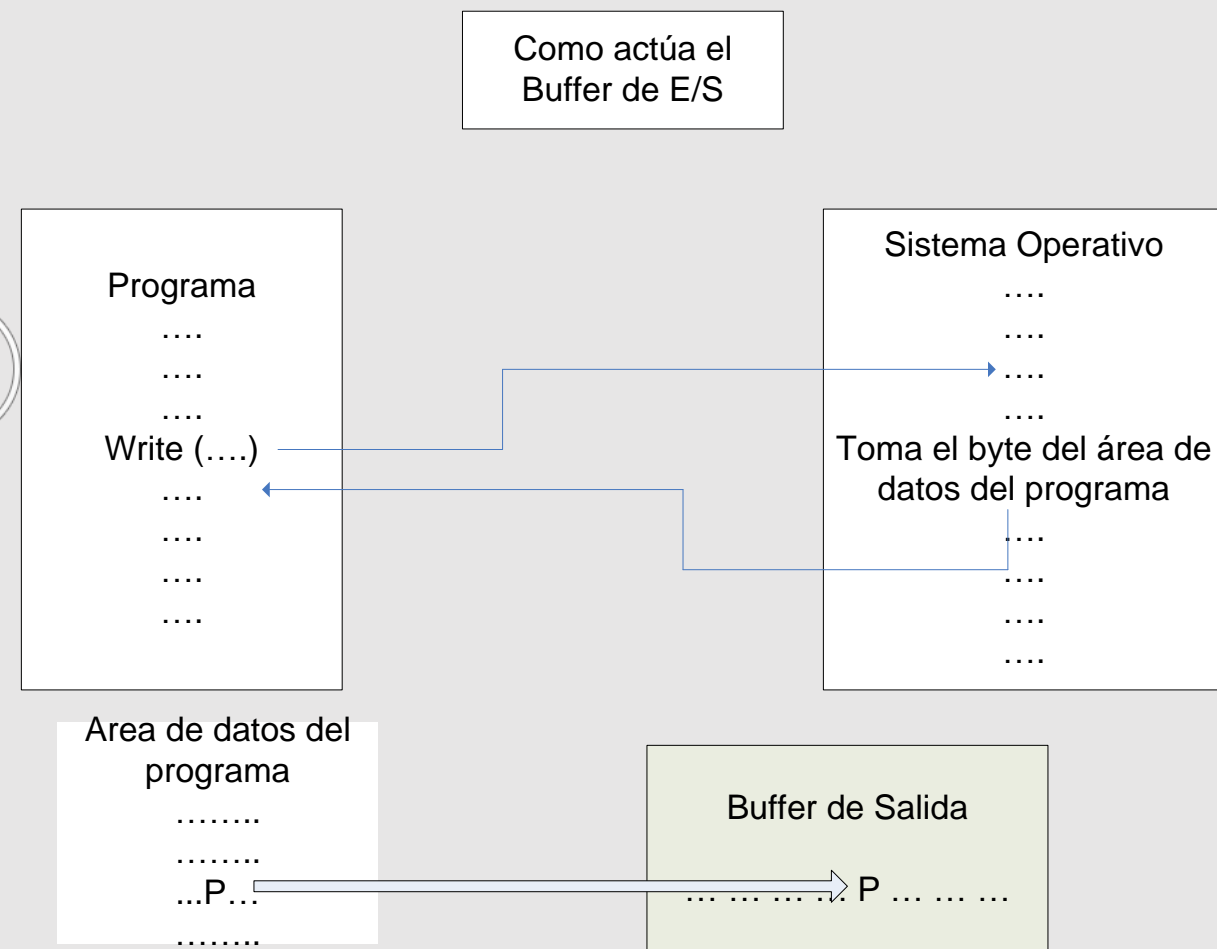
Como actúa el Buffer de E/S

Programa
….
….
….
Write (….)
….
….
….
….

Sistema Operativo
….
….
….
….
Toma el byte del área de datos del programa
….
….
….
….

Area de datos del programa
……..
……..
...P…
……..

Buffer de Salida
… … … … P … … …